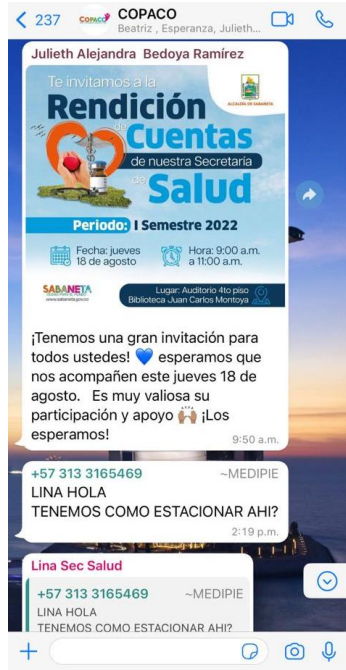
< 237 COPACO COPACO
Beatriz , Esperanza, Julieth...

Julieth Alejandra Bedoya Ramírez

Te invitamos a la
Rendición de Cuentas
de nuestra Secretaría de
Salud

ALCALDÍA DE SABANETA

Periodo: I Semestre 2022

Fecha: jueves 18 de agosto
Hora: 9:00 a.m. a 11:00 a.m.

SABANETA
www.sabaneta.gov.co

Lugar: Auditorio 4to piso Biblioteca Juan Carlos Montoya

¡Tenemos una gran invitación para todos ustedes! 💙 esperamos que nos acompañen este jueves 18 de agosto. Es muy valiosa su participación y apoyo 🙌🏽 ¡Los esperamos!
9:50 a.m.

+57 313 3165469 ~MEDIPIE
LINA HOLA
TENEMOS COMO ESTACIONAR AHI?
2:19 p.m.

Lina Sec Salud
+57 313 3165469 ~MEDIPIE
LINA HOLA
TENEMOS COMO ESTACIONAR AHI?